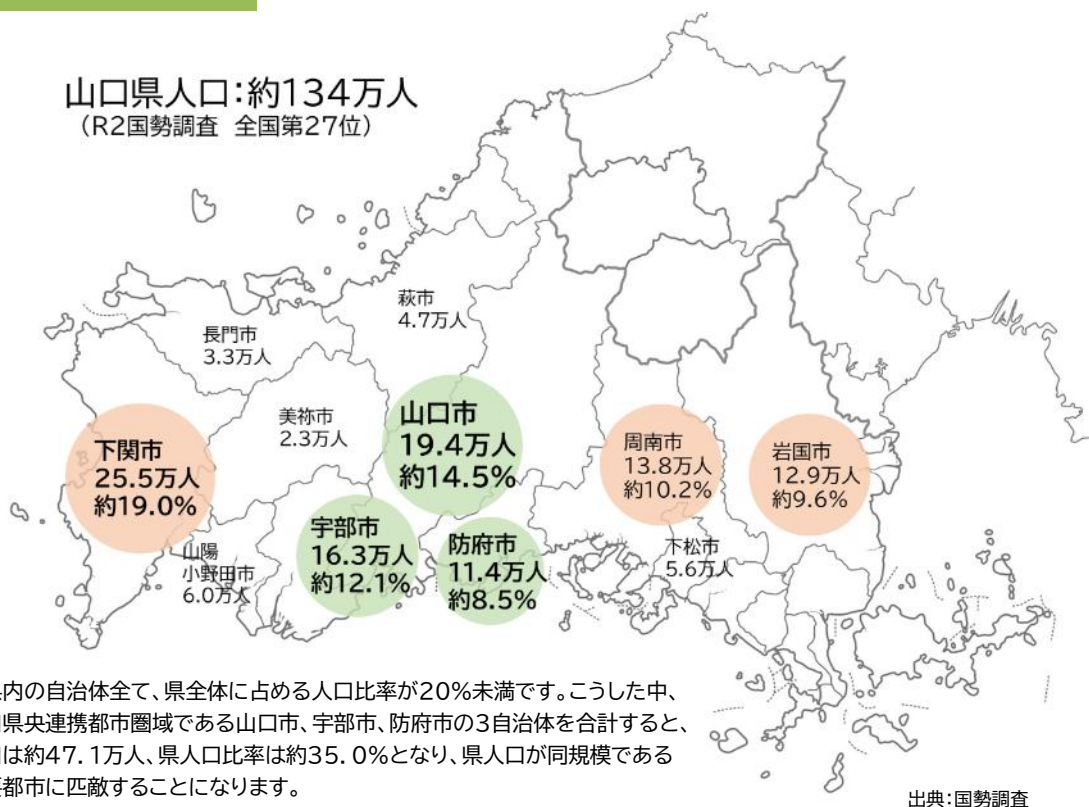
山口県人口:約134万人
(R2国勢調査 全国第27位)

萩市
4.7万人

長門市
3.3万人

美祢市
2.3万人

下関市
25.5万人
約19.0%

山口市
19.4万人
約14.5%

周南市
13.8万人
約10.2%

岩国市
12.9万人
約9.6%

宇部市
16.3万人
約12.1%

防府市
11.4万人
約8.5%

下松市
5.6万人

山陽
小野田市
6.0万人

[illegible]内の自治体全て、県全体に占める人口比率が20%未満です。こうした中、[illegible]県央連携都市圏域である山口市、宇部市、防府市の3自治体を合計すると、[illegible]は約47.1万人、県人口比率は約35.0%となり、県人口が同規模である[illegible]都市に匹敵することになります。

出典:国勢調査